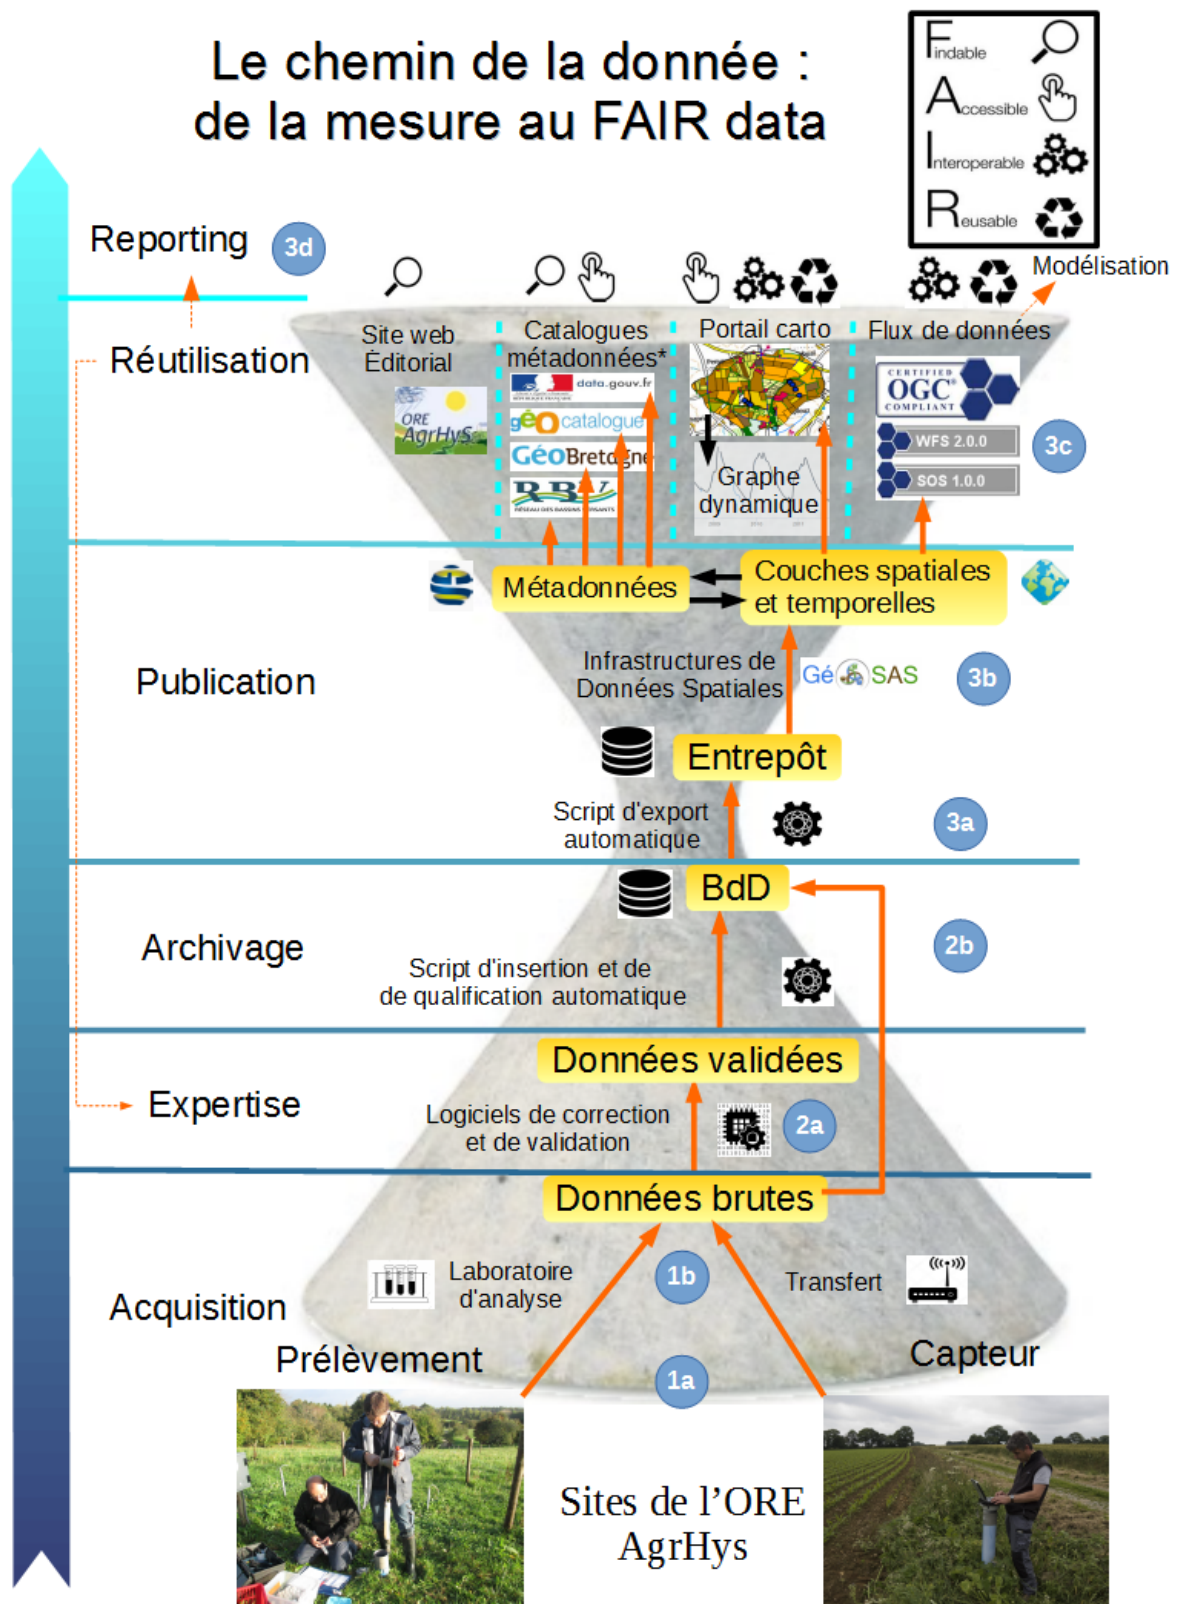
Le chemin de la donnée :
de la mesure au FAIR data

Findable
Accessible
Interoperable
Reusable

Reporting 3d

Modélisation

Réutilisation

Site web Éditorial

ORE AgrHyS

Catalogues métadonnées*

data.gouv.fr

géocatalogue

GéoBretagne

RBV

Portail carto

Graphe dynamique

Flux de données

OGC COMPLIANT

WFS 2.0.0

SOS 1.0.0

3c

Métadonnées

Couches spatiales et temporelles

Publication

Infrastructures de Données Spatiales

GéoSAS

3b

Entrepôt

Script d'export automatique

3a

BdD

Archivage

Script d'insertion et de de qualification automatique

2b

Données validées

Expertise

Logiciels de correction et de validation

2a

Données brutes

Acquisition

Laboratoire d'analyse

1b

Transfert

Prélèvement

Capteur

1a

Sites de l'ORE AgrHys